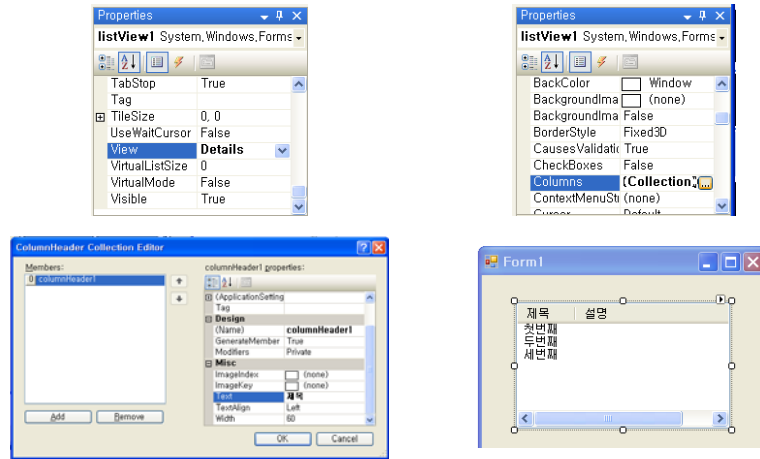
Properties

listView1 System.Windows.Forms

| | |
|---|---|
| TabStop | True |
| Tag | |
| TileSize | 0, 0 |
| UseWaitCursor | False |
| View | Details |
| VirtualListSize | 0 |
| VirtualMode | False |
| Visible | True |

Properties

listView1 System.Windows.Forms

| | |
|---|---|
| BackColor | Window |
| BackgroundIma | (none) |
| BackgroundIma | False |
| BorderStyle | Fixed3D |
| CausesValidatio | True |
| CheckBoxes | False |
| Columns | (Collection) |
| ContextMenuStr | (none) |
| Cursor | Default |

ColumnHeader Collection Editor

Members:

0 columnHeader1

Add Remove

columnHeader1 properties:

| | |
|---|---|
| (ApplicationSetting | |
| Tag | |
| Design | |
| (Name) | columnHeader1 |
| GenerateMember | True |
| Modifiers | Private |
| Misc | |
| ImageIndex | (none) |
| ImageKey | (none) |
| Text | 제목 |
| TextAlign | Left |
| Width | 60 |

OK Cancel

Form1

제목 설명
첫번째
두번째
세번째